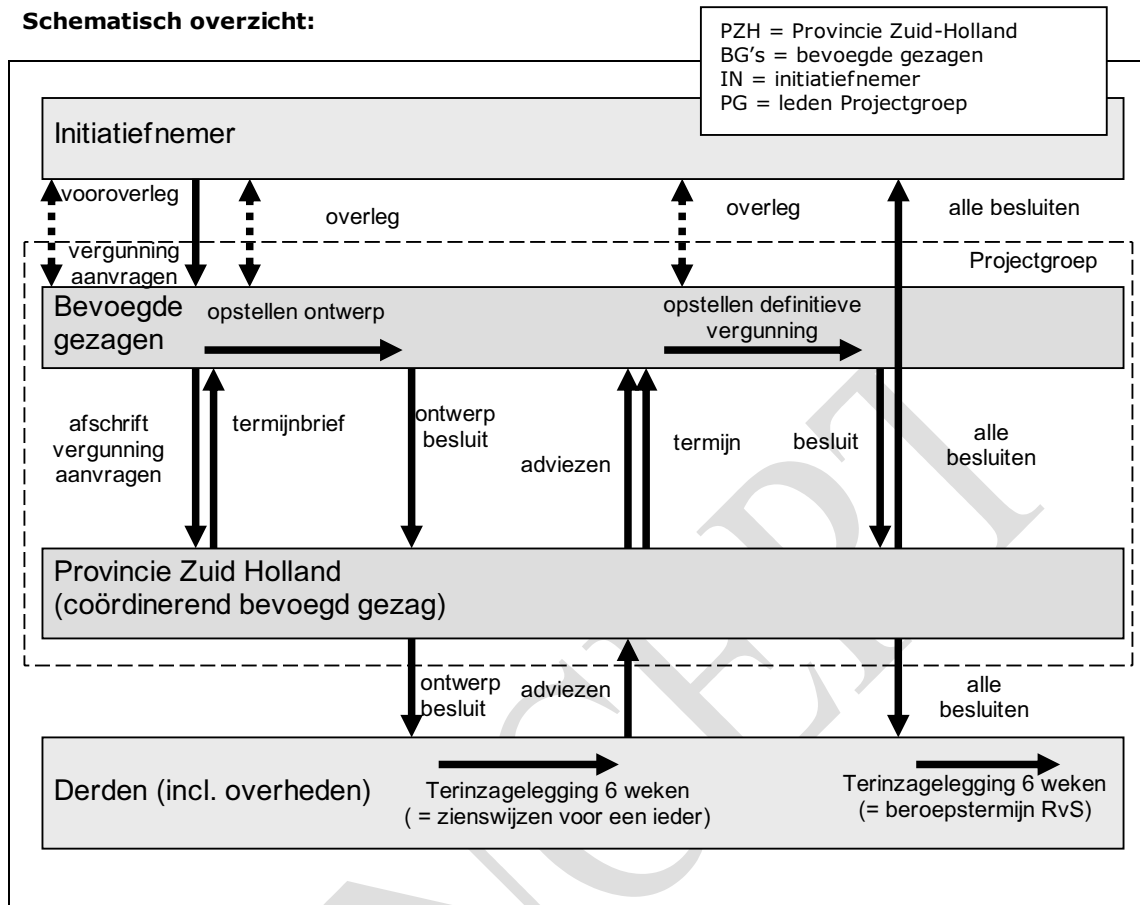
**Schematisch overzicht:**

PZH = Provincie Zuid-Holland
BG's = bevoegde gezagen
IN = initiatiefnemer
PG = leden Projectgroep

Initiatiefnemer

vooroverleg

vergunning aanvragen

overleg

overleg

alle besluiten

Projectgroep

Bevoegde gezagen

opstellen ontwerp

opstellen definitieve vergunning

afschrift vergunning aanvragen

termijnbrief

ontwerp besluit

adviezen

termijn

besluit

alle besluiten

Provincie Zuid Holland
(coördinerend bevoegd gezag)

ontwerp besluit

adviezen

alle besluiten

Derden (incl. overheden)

Terinzagelegging 6 weken
( = zienswijzen voor een ieder)

Terinzagelegging 6 weken
(= beroepstermijn RvS)